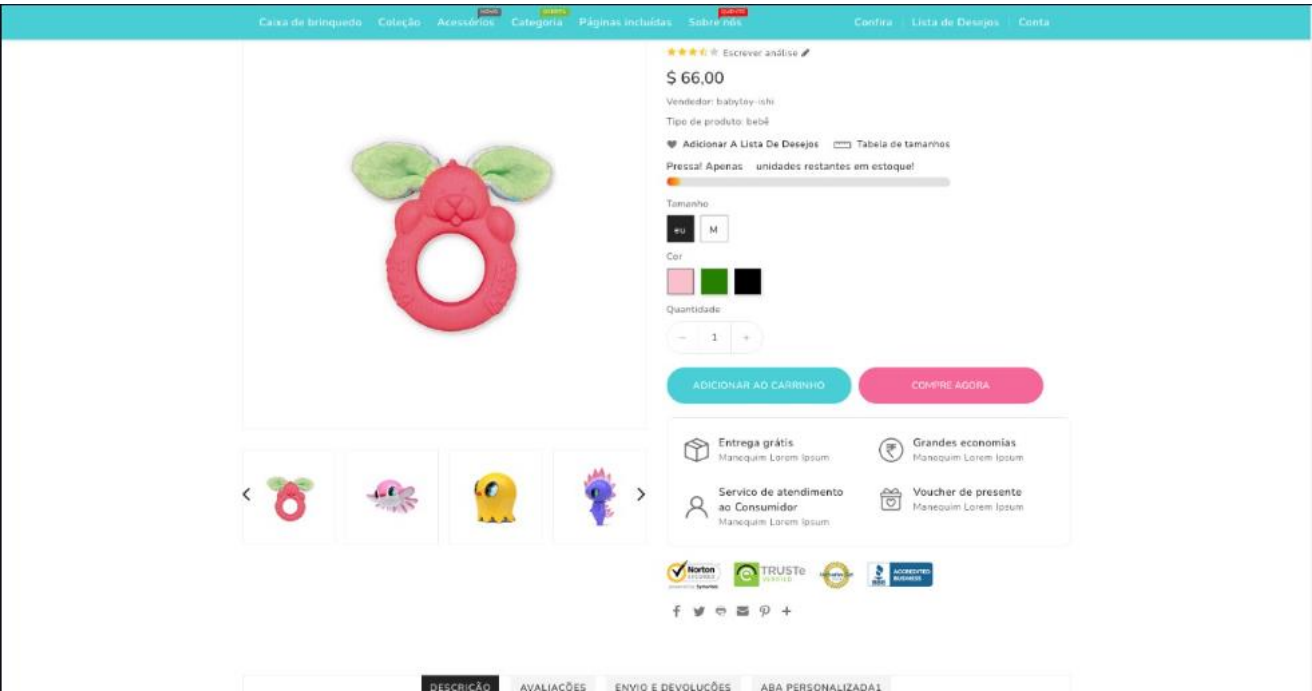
Caixa de brinquedo Coleção Acessórios NOVO Categoria Páginas incluídas Sobre nós Confira Lista de Desejos Conta

Escrever análise

$ 66,00

Vendedor: babytoy-ishi

Tipo de produto: bebê

Adicionar A Lista De Desejos Tabela de tamanhos

Pressa! Apenas unidades restantes em estoque!

Tamanho

eu M

Cor

Quantidade

− 1 +

ADICIONAR AO CARRINHO COMPRE AGORA

Entrega grátis
Manequim Lorem Ipsum

Grandes economias
Manequim Lorem Ipsum

Servico de atendimento ao Consumidor
Manequim Lorem Ipsum

Voucher de presente
Manequim Lorem Ipsum

Norton SECURED TRUSTe VERIFIED ACCREDITED BUSINESS

DESCRIÇÃO AVALIAÇÕES ENVIO E DEVOLUÇÕES ABA PERSONALIZADA1